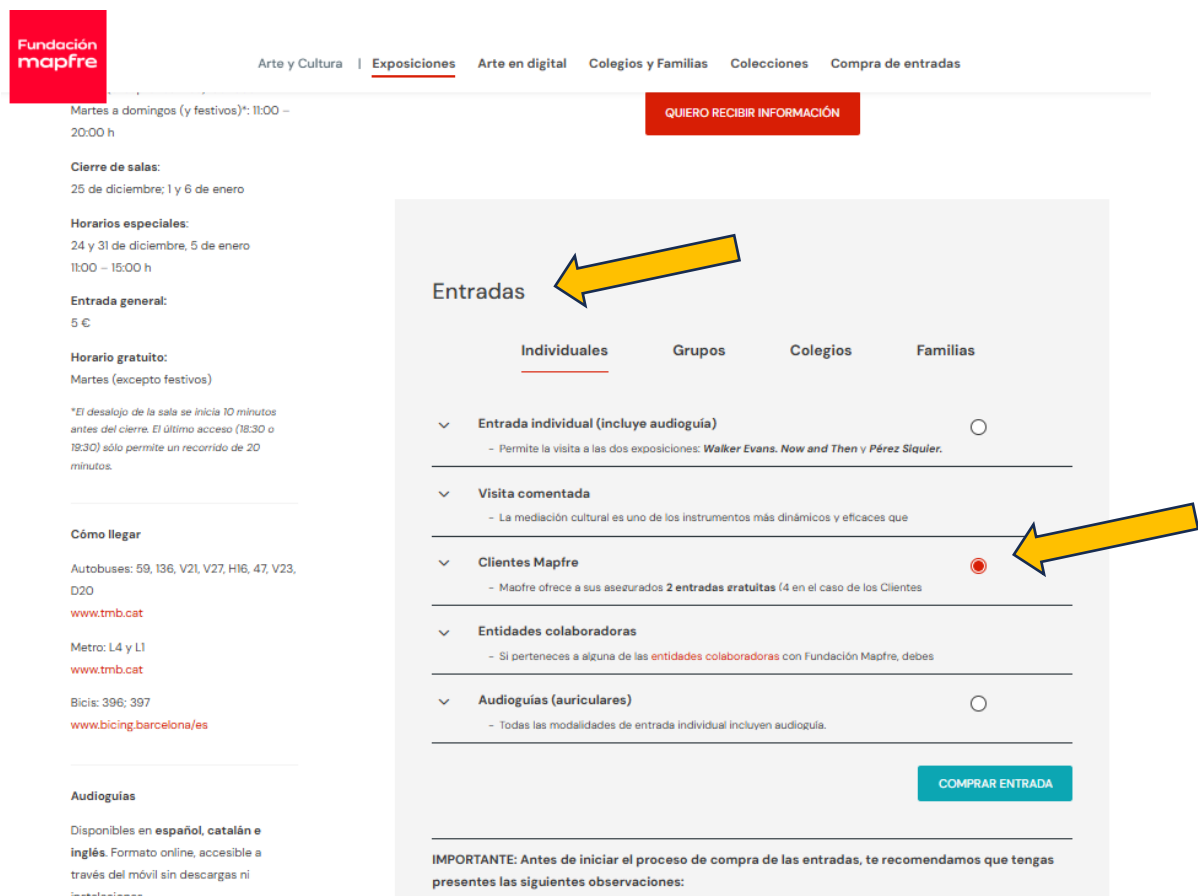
Fundación mapfre

Arte y Cultura | Exposiciones Arte en digital Colegios y Familias Colecciones Compra de entradas

Martes a domingos (y festivos)*: 11:00 – 20:00 h

Cierre de salas:
25 de diciembre; 1 y 6 de enero

Horarios especiales:
24 y 31 de diciembre, 5 de enero
11:00 – 15:00 h

Entrada general:
5 €

Horario gratuito:
Martes (excepto festivos)

*El desalojo de la sala se inicia 10 minutos antes del cierre. El último acceso (18:30 o 19:30) sólo permite un recorrido de 20 minutos.

Cómo llegar

Autobuses: 59, 136, V21, V27, H16, 47, V23, D20
www.tmb.cat

Metro: L4 y L1
www.tmb.cat

Bicis: 396; 397
www.bicing.barcelona/es

Audioguías

Disponibles en español, catalán e inglés. Formato online, accesible a través del móvil sin descargas ni

QUIERO RECIBIR INFORMACIÓN

Entradas

Individuales Grupos Colegios Familias

Entrada individual (incluye audioguía)
– Permite la visita a las dos exposiciones: Walker Evans. Now and Then y Pérez Siquier.

Visita comentada
– La mediación cultural es uno de los instrumentos más dinámicos y eficaces que

Clientes Mapfre
– Mapfre ofrece a sus asegurados 2 entradas gratuitas (4 en el caso de los Clientes

Entidades colaboradoras
– Si perteneces a alguna de las entidades colaboradoras con Fundación Mapfre, debes

Audioguías (auriculares)
– Todas las modalidades de entrada individual incluyen audioguía.

COMPRAR ENTRADA

IMPORTANTE: Antes de iniciar el proceso de compra de las entradas, te recomendamos que tengas presentes las siguientes observaciones: